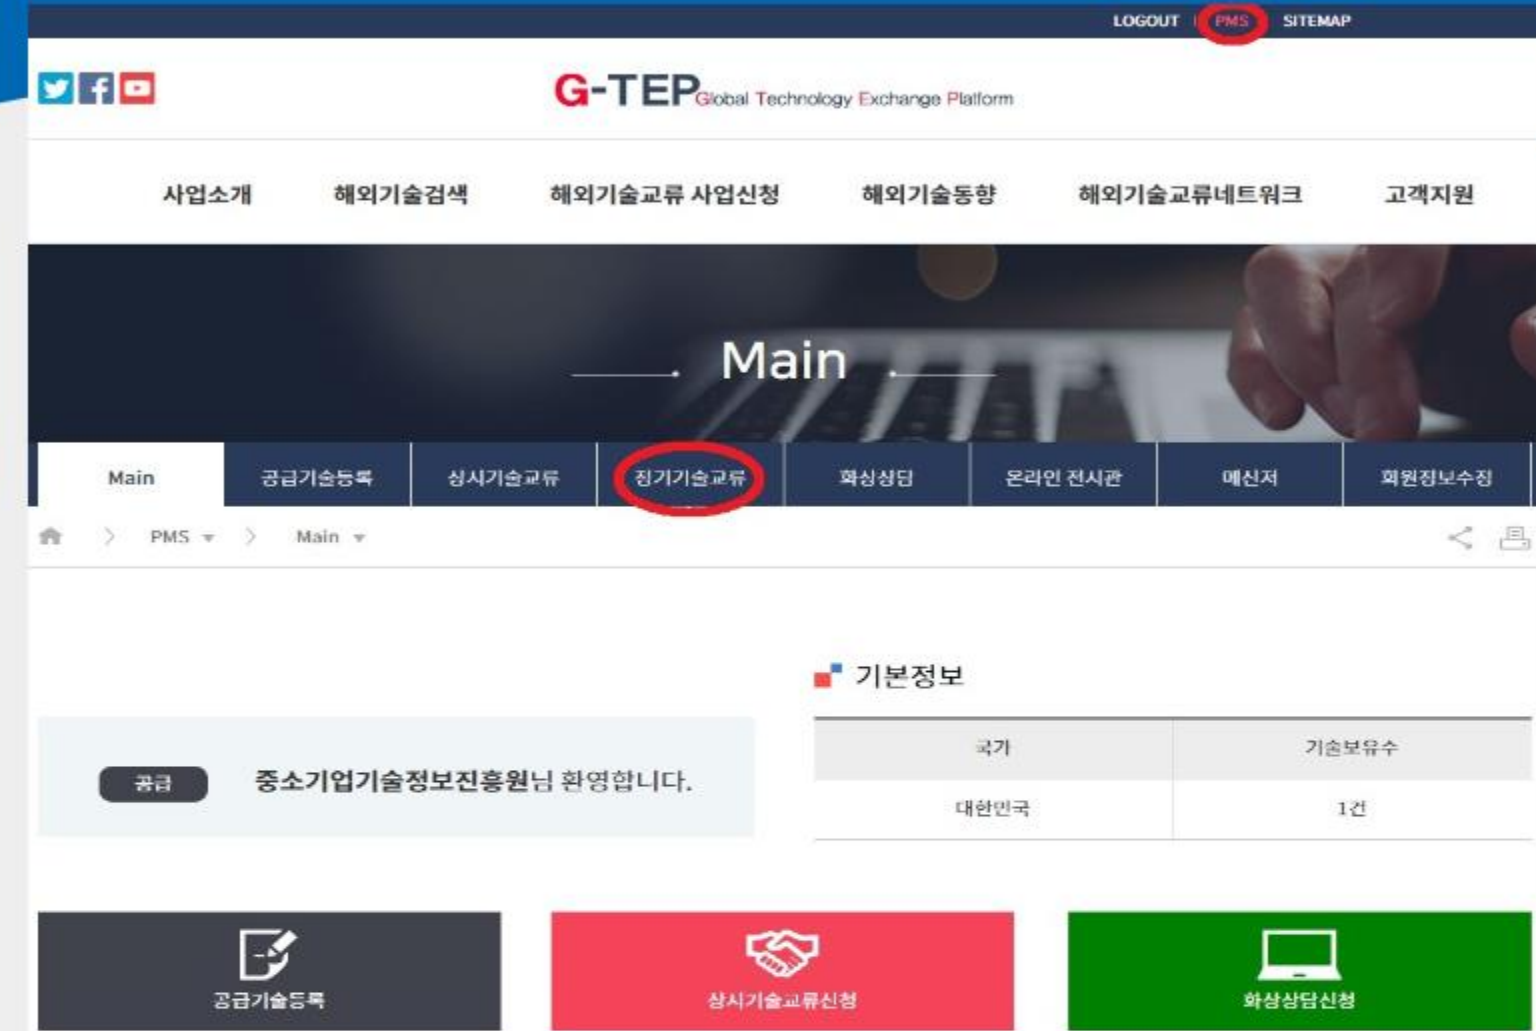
LOGOUT | PMS SITEMAP

G-TEP Global Technology Exchange Platform

사업소개 해외기술검색 해외기술교류 사업신청 해외기술동향 해외기술교류네트워크 고객지원

Main

Main 공급기술등록 상시기술교류 정기기술교류 화상상담 온라인 전시관 메신저 회원정보수정

PMS Main

기본정보

공급 중소기업기술정보진흥원님 환영합니다.

| 국가 | 기술보유수 |
|---|---|
| 대한민국 | 1건 |

공급기술등록 상시기술교류신청 화상상담신청